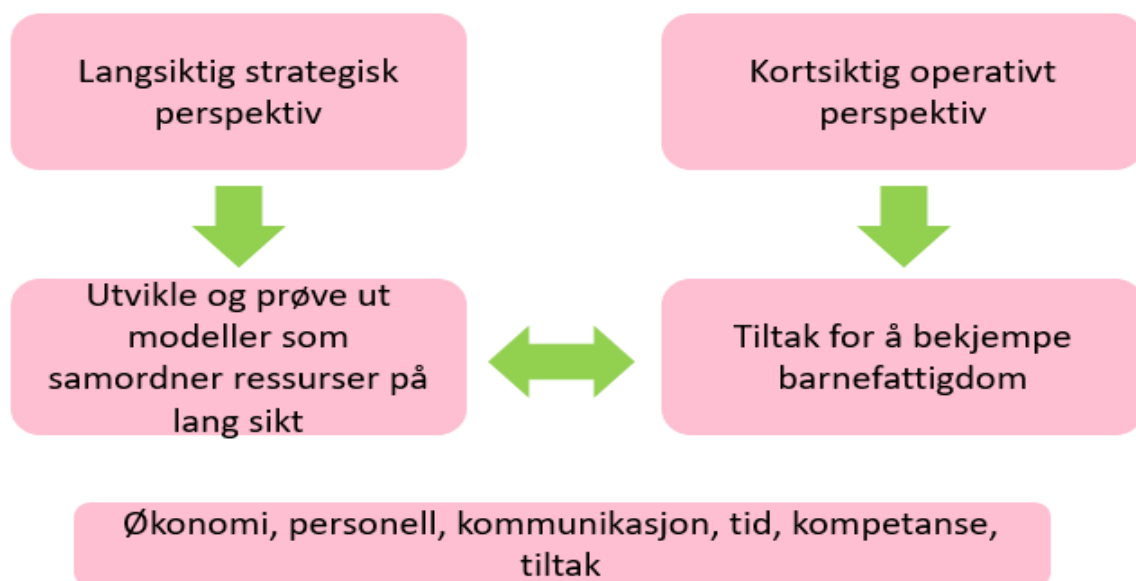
Langsiktig strategisk perspektiv

Kortsiktig operativt perspektiv

Utvikle og prøve ut modeller som samordner ressurser på lang sikt

Tiltak for å bekjempe barnefattigdom

Økonomi, personell, kommunikasjon, tid, kompetanse, tiltak